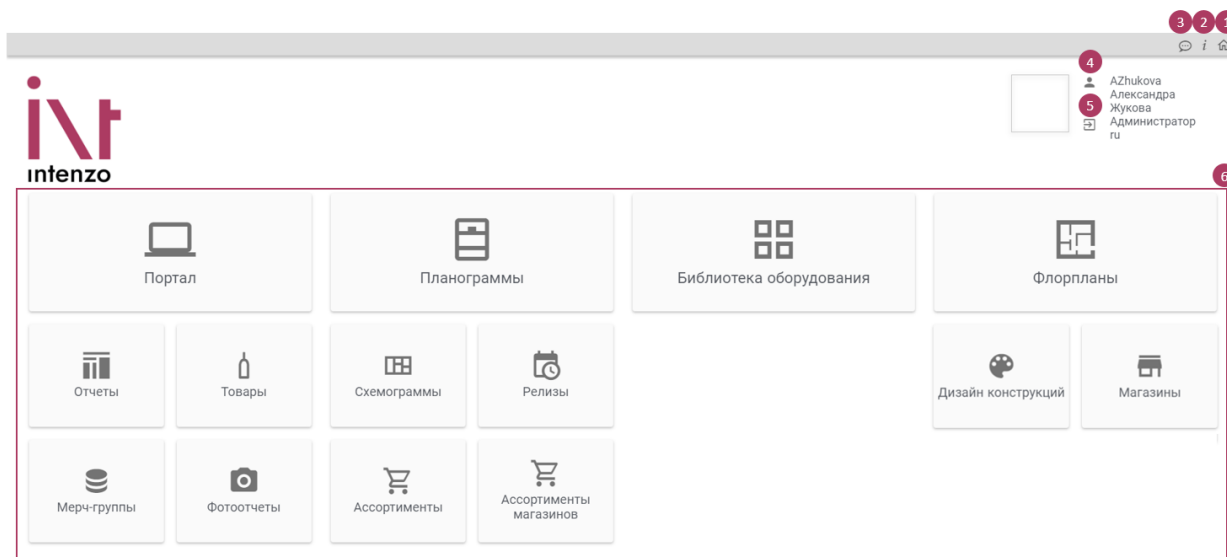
3 2 1

i

4

AZhukova
Александра
Жукова
Администратор
ru

5

intenzo

6

Портал

Планограммы

Библиотека оборудования

Флорпланы

Отчеты

Товары

Схемограммы

Релизы

Дизайн конструкций

Магазины

Мерч-группы

Фотоотчеты

Ассортименты

Ассортименты магазинов